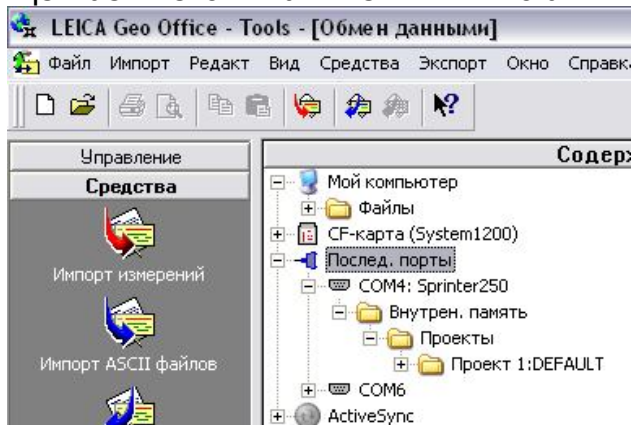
LEICA Geo Office - Tools - [Обмен данными]

Файл Импорт Редакт Вид Средства Экспорт Окно Справк

Управление

Средства

Импорт измерений

Импорт ASCII файлов

Содер

Мой компьютер

Файлы

CF-карта (System1200)

Послед. порты

COM4: Sprinter250

Внутрен. память

Проекты

Проект 1:DEFAULT

COM6

ActiveSync